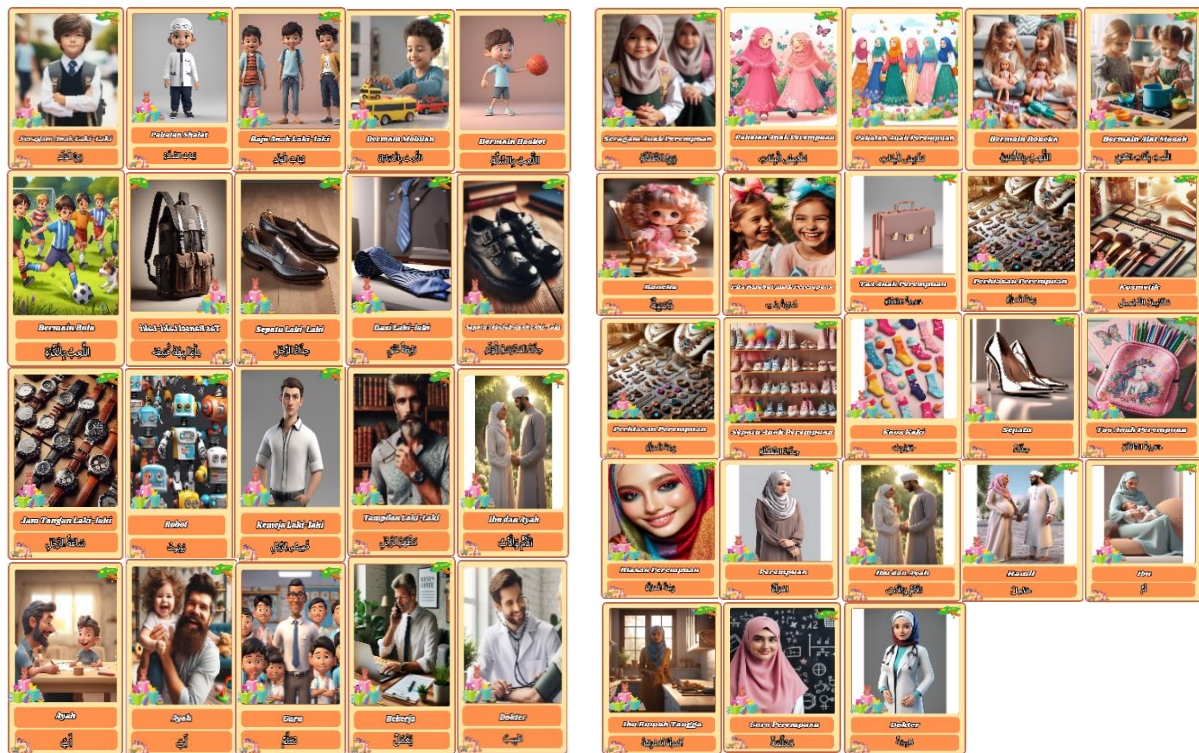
Seragam Anak Laki-Laki
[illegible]

Pakaian Shalat
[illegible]

Baju Anak Laki-laki
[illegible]

Bermain Mobilan
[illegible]

Bermain Basket
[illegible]

Bermain Bola
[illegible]

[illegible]
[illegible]

Sepatu Laki-Laki
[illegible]

Dasi Laki-laki
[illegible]

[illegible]
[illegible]

Jam Tangan Laki-laki
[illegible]

Robot
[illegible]

Kemeja Laki-laki
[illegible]

Tampilan Laki-Laki
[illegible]

Ibu dan Ayah
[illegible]

Ayah
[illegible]

Ayah
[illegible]

Guru
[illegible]

Bekerja
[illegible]

Dokter
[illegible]

Seragam Anak Perempuan
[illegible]

Pakaian Anak Perempuan
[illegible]

Pakaian Anak Perempuan
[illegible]

Bermain Boneka
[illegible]

Bermain Alat Masak
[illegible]

Boneka
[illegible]

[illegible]
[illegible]

Tas Anak Perempuan
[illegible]

Perhiasan Perempuan
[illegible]

Kosmetik
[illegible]

Perhiasan Perempuan
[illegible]

Sepatu Anak Perempuan
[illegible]

Kaos Kaki
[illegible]

Sepatu
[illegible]

Tas Anak Perempuan
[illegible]

Hiasan Perempuan
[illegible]

Perempuan
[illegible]

Ibu dan Ayah
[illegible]

Hamil
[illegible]

Ibu
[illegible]

Ibu Rumah Tangga
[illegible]

Guru Perempuan
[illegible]

Dokter
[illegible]